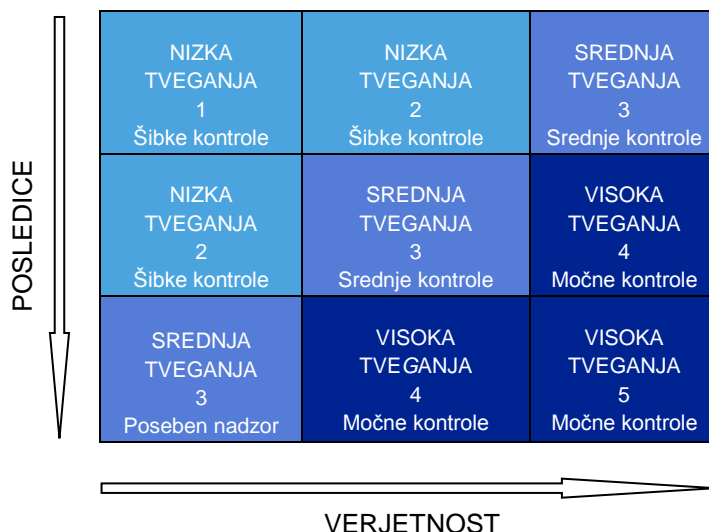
POSLEDICE

| NIZKA TVEGANJA 1 Šibke kontrole | NIZKA TVEGANJA 2 Šibke kontrole | SREDNJA TVEGANJA 3 Srednje kontrole |
|---|---|---|
| NIZKA TVEGANJA 2 Šibke kontrole | SREDNJA TVEGANJA 3 Srednje kontrole | VISOKA TVEGANJA 4 Močne kontrole |
| SREDNJA TVEGANJA 3 Poseben nadzor | VISOKA TVEGANJA 4 Močne kontrole | VISOKA TVEGANJA 5 Močne kontrole |

VERJETNOST